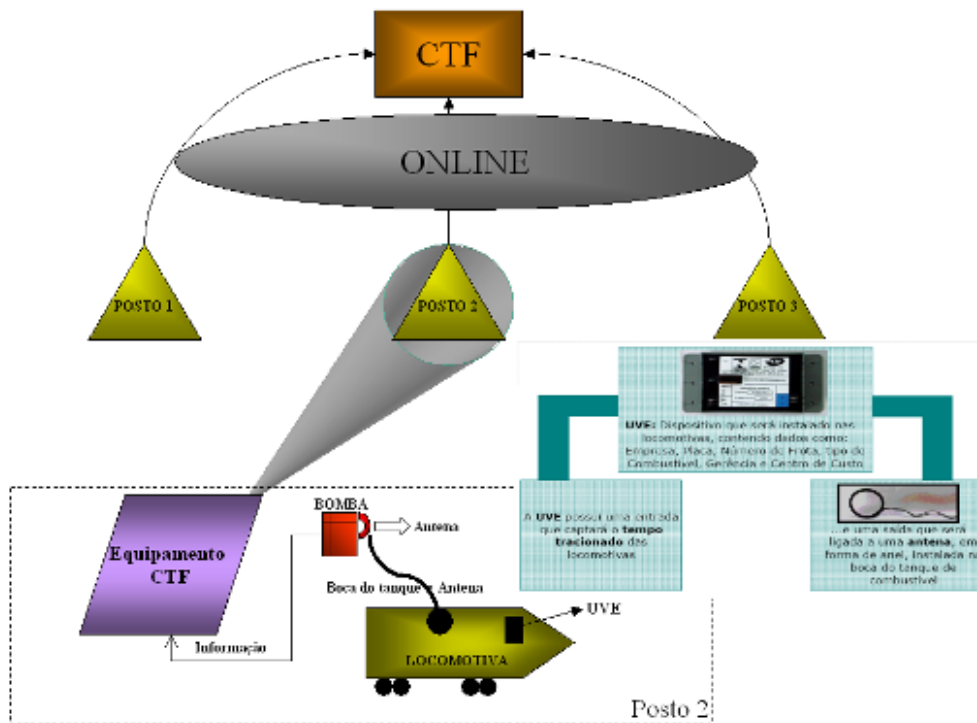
CTF

ONLINE

POSTO 1

POSTO 2

POSTO 3

UVE: Dispositivo que será instalado nas locomotivas, contendo dados como: Empresa, Placa, Número de Frota, tipo de Combustível, Gerência e Centro de Custo.

A UVE possui uma entrada que captará o tempo tracionado das locomotivas

...e uma saída que será ligada a uma antena, em forma de anel, instalada na boca do tanque de combustível

Equipamento CTF

BOMBA

Antena

Boca do tanque + Antena

UVE

LOCOMOTIVA

Informação

Posto 2